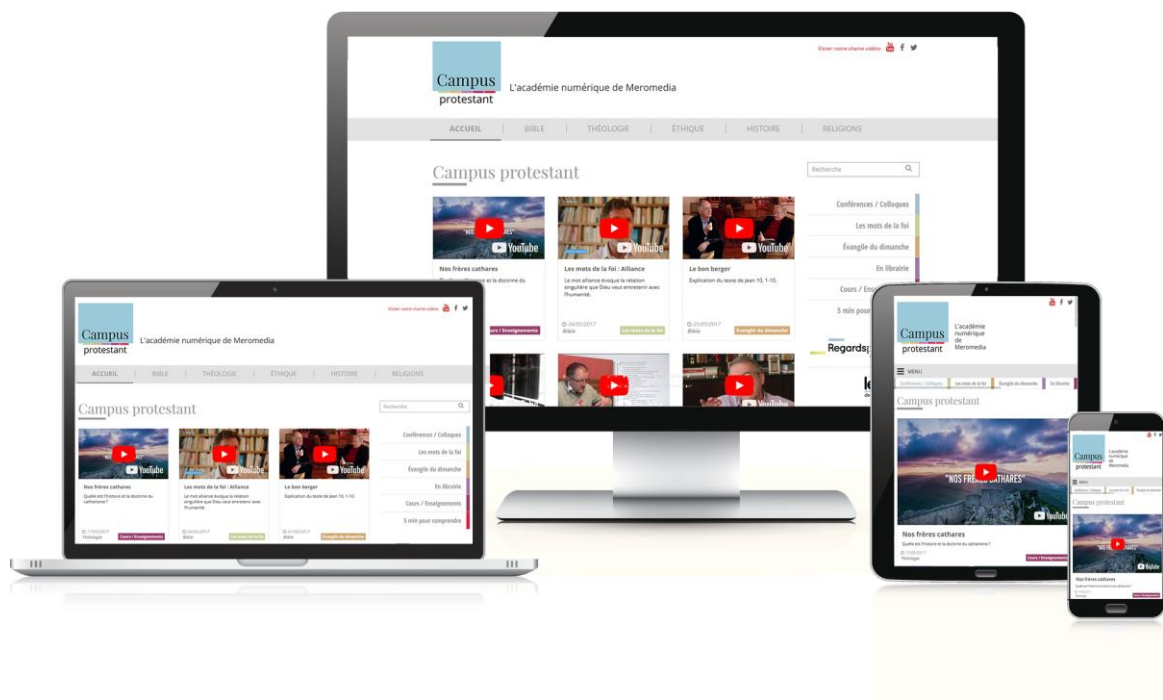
Visiter notre chaîne vidéo

Campus protestant
L'académie numérique de Meromedia

ACCUEIL | BIBLE | THÉOLOGIE | ÉTHIQUE | HISTOIRE | RELIGIONS

Campus protestant

Recherche

YouTube
Nos frères cathares

YouTube
Les mots de la foi : Alliance
Le mot alliance évoque la relation singulière que Dieu veut entretenir avec l'humanité.
03/05/2017
Bible
Les mots de la foi

YouTube
Le bon berger
Explication du texte de Jean 10, 1-10.
01/05/2017
Bible
Évangile du dimanche

Conférences / Colloques
Les mots de la foi
Évangile du dimanche
En librairie
Cours / Enseignements
5 min pour comprendre

Regards

Visiter notre chaîne vidéo

Campus protestant
L'académie numérique de Meromedia

ACCUEIL | BIBLE | THÉOLOGIE | ÉTHIQUE | HISTOIRE | RELIGIONS

Campus protestant

Recherche

YouTube
Nos frères cathares
Quelle est l'histoire et la doctrine du catharisme ?
17/05/2017
Théologie
Cours / Enseignements

YouTube
Les mots de la foi : Alliance
Le mot alliance évoque la relation singulière que Dieu veut entretenir avec l'humanité.
03/05/2017
Bible
Les mots de la foi

YouTube
Le bon berger
Explication du texte de Jean 10, 1-10.
01/05/2017
Bible
Évangile du dimanche

Conférences / Colloques
Les mots de la foi
Évangile du dimanche
En librairie
Cours / Enseignements
5 min pour comprendre

Campus protestant
L'académie numérique de Meromedia

MENU
Conférences / Colloques
Les mots de la foi
Évangile du dimanche
En librairie

Campus protestant

"NOS FRÈRES CATHARES"
YouTube
Nos frères cathares
Quelle est l'histoire et la doctrine du catharisme ?
17/05/2017
Théologie
Cours / Enseignements

Campus protestant
L'académie numérique de Meromedia

Campus protestant

YouTube
Nos frères cathares